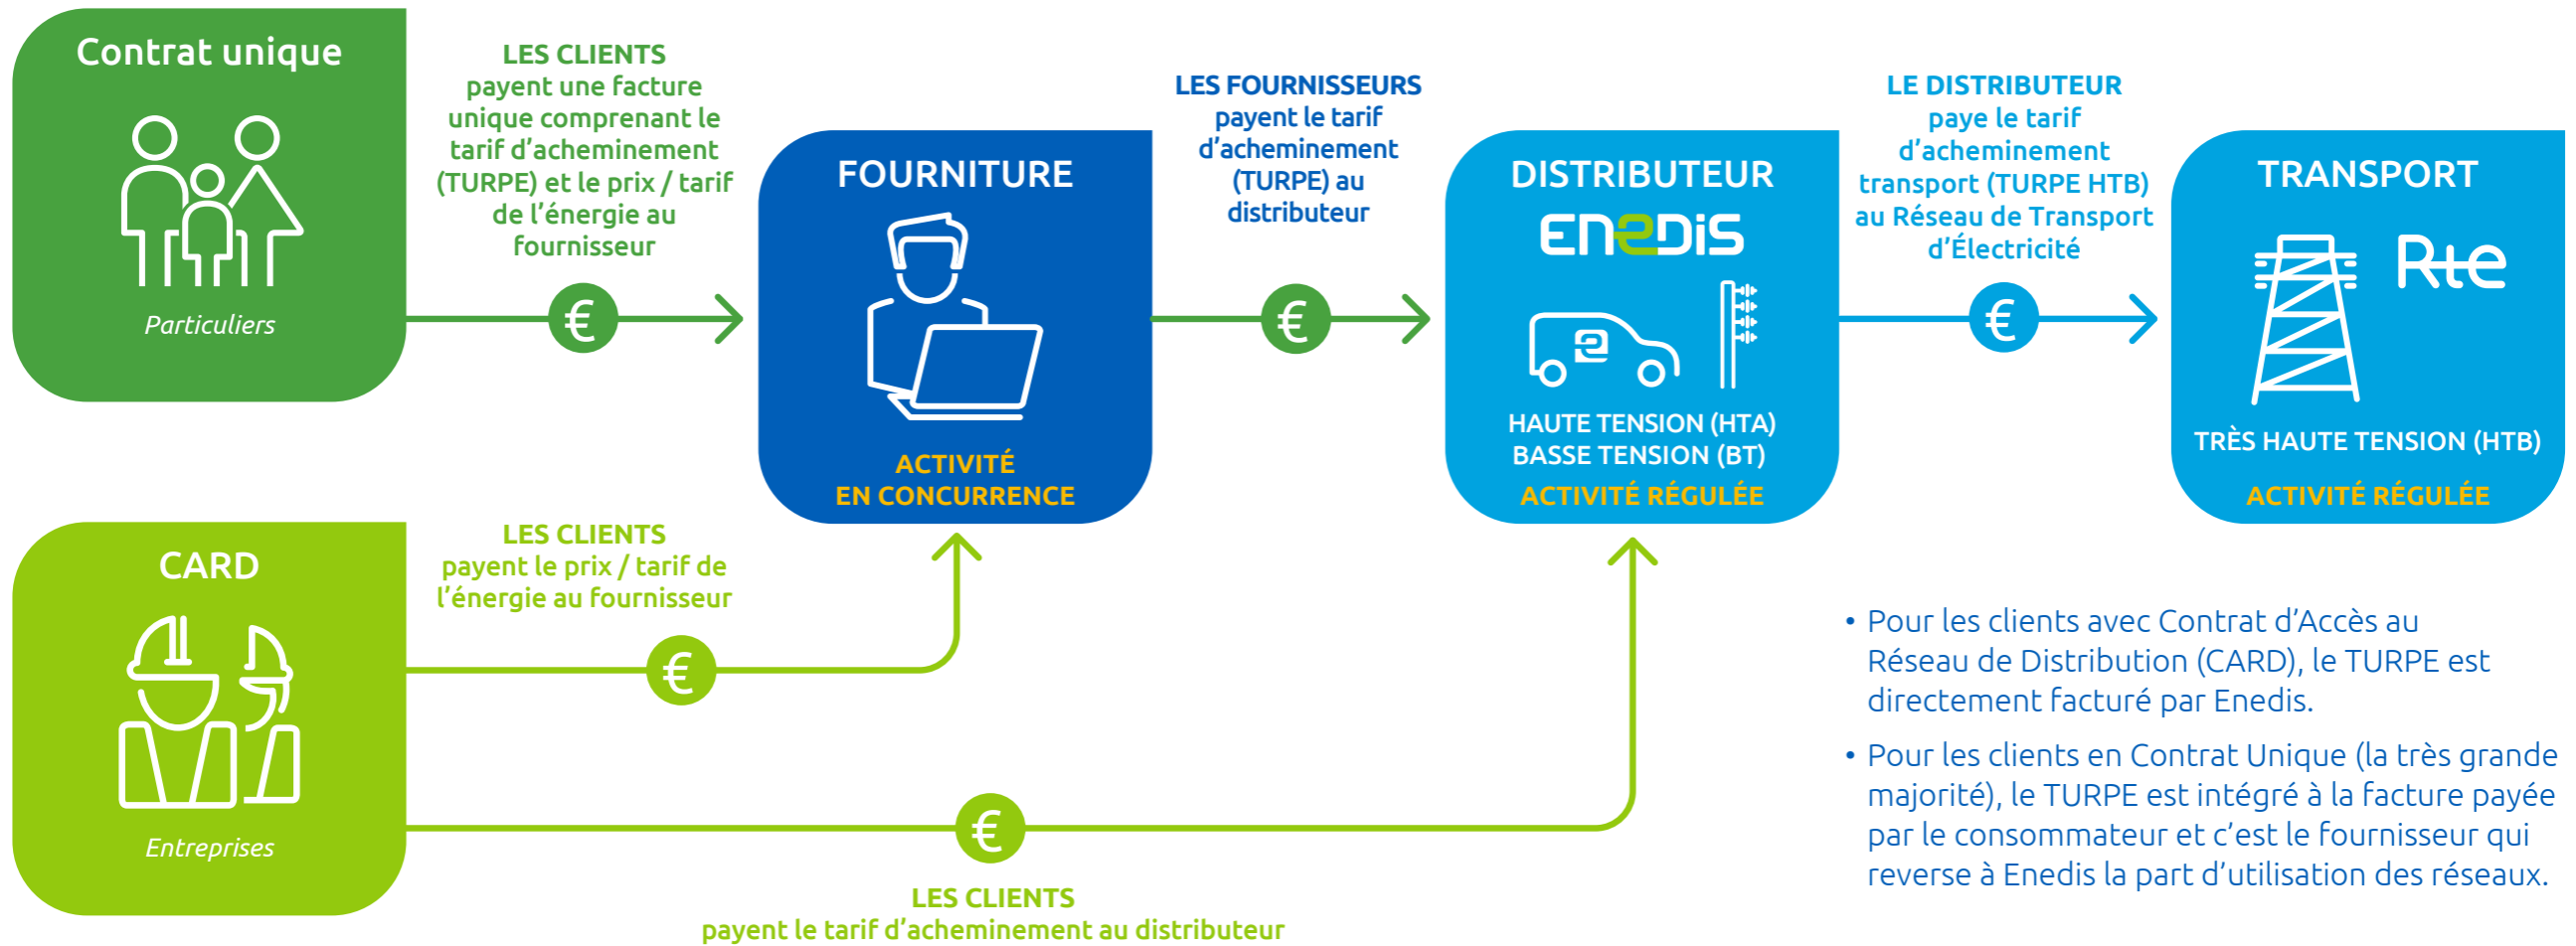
Contrat unique

Particuliers

LES CLIENTS
payent une facture unique comprenant le tarif d'acheminement (TURPE) et le prix / tarif de l'énergie au fournisseur

€

FOURNITURE

ACTIVITÉ
EN CONCURRENCE

LES FOURNISSEURS
payent le tarif d'acheminement (TURPE) au distributeur

€

DISTRIBUTEUR
ENEDIS

HAUTE TENSION (HTA)
BASSE TENSION (BT)
ACTIVITÉ RÉGULÉE

LE DISTRIBUTEUR
paye le tarif d'acheminement transport (TURPE HTB) au Réseau de Transport d'Électricité

€

TRANSPORT
Rte

TRÈS HAUTE TENSION (HTB)
ACTIVITÉ RÉGULÉE

CARD

Entreprises

LES CLIENTS
payent le prix / tarif de l'énergie au fournisseur

€

€

LES CLIENTS
payent le tarif d'acheminement au distributeur

• Pour les clients avec Contrat d'Accès au Réseau de Distribution (CARD), le TURPE est directement facturé par Enedis.

• Pour les clients en Contrat Unique (la très grande majorité), le TURPE est intégré à la facture payée par le consommateur et c'est le fournisseur qui reverse à Enedis la part d'utilisation des réseaux.